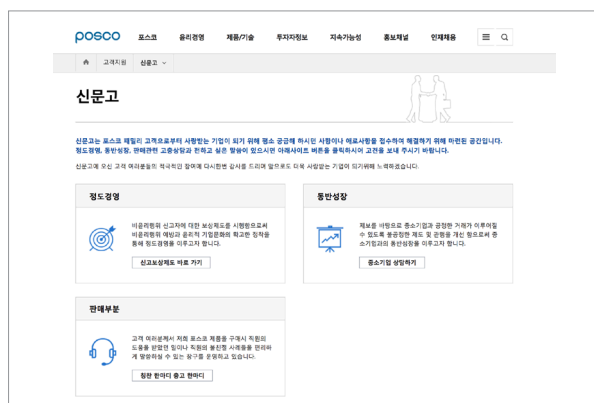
posco 포스코 윤리경영 제품/기술 투자자정보 지속가능성 홍보채널 인재채용

고객지원 신문고

신문고

신문고는 포스코 패밀리 고객으로부터 사랑받는 기업이 되기 위해 평소 궁금해 하시던 사항이나 애로사항을 접수하여 해결하기 위해 마련된 공간입니다. 정도경영, 동반성장, 판매관련 고충상담과 칭찬하고 싶은 말씀이 있으시면 아래사이트 버튼을 클릭하시어 고견을 보내 주시기 바랍니다.

신문고에 모신 고객 여러분들의 적극적인 참여에 다시한번 감사를 드리며 앞으로도 더욱 사랑받는 기업이 되기위해 노력하겠습니다.

정도경영

비윤리행위 신고자에 대한 보상제도를 시행함으로써 비윤리행위 예방과 윤리적 기업문화의 확고한 정착을 통해 정도경영을 이루고자 합니다.

신고보상제도 바로 가기

동반성장

제보를 바탕으로 중소기업과 공정한 거래가 이루어질 수 있도록 불공정한 제도 및 관행을 개선 함으로써 중소기업과의 동반성장을 이루고자 합니다.

중소기업 상담하기

판매부분

고객 여러분께서 저희 포스코 제품을 구매시 직원의 도움을 받았던 일이나 직원의 불친절 사례등을 편리하게 말씀하실 수 있는 창구를 운영하고 있습니다.

칭찬 한마디 충고 한마디